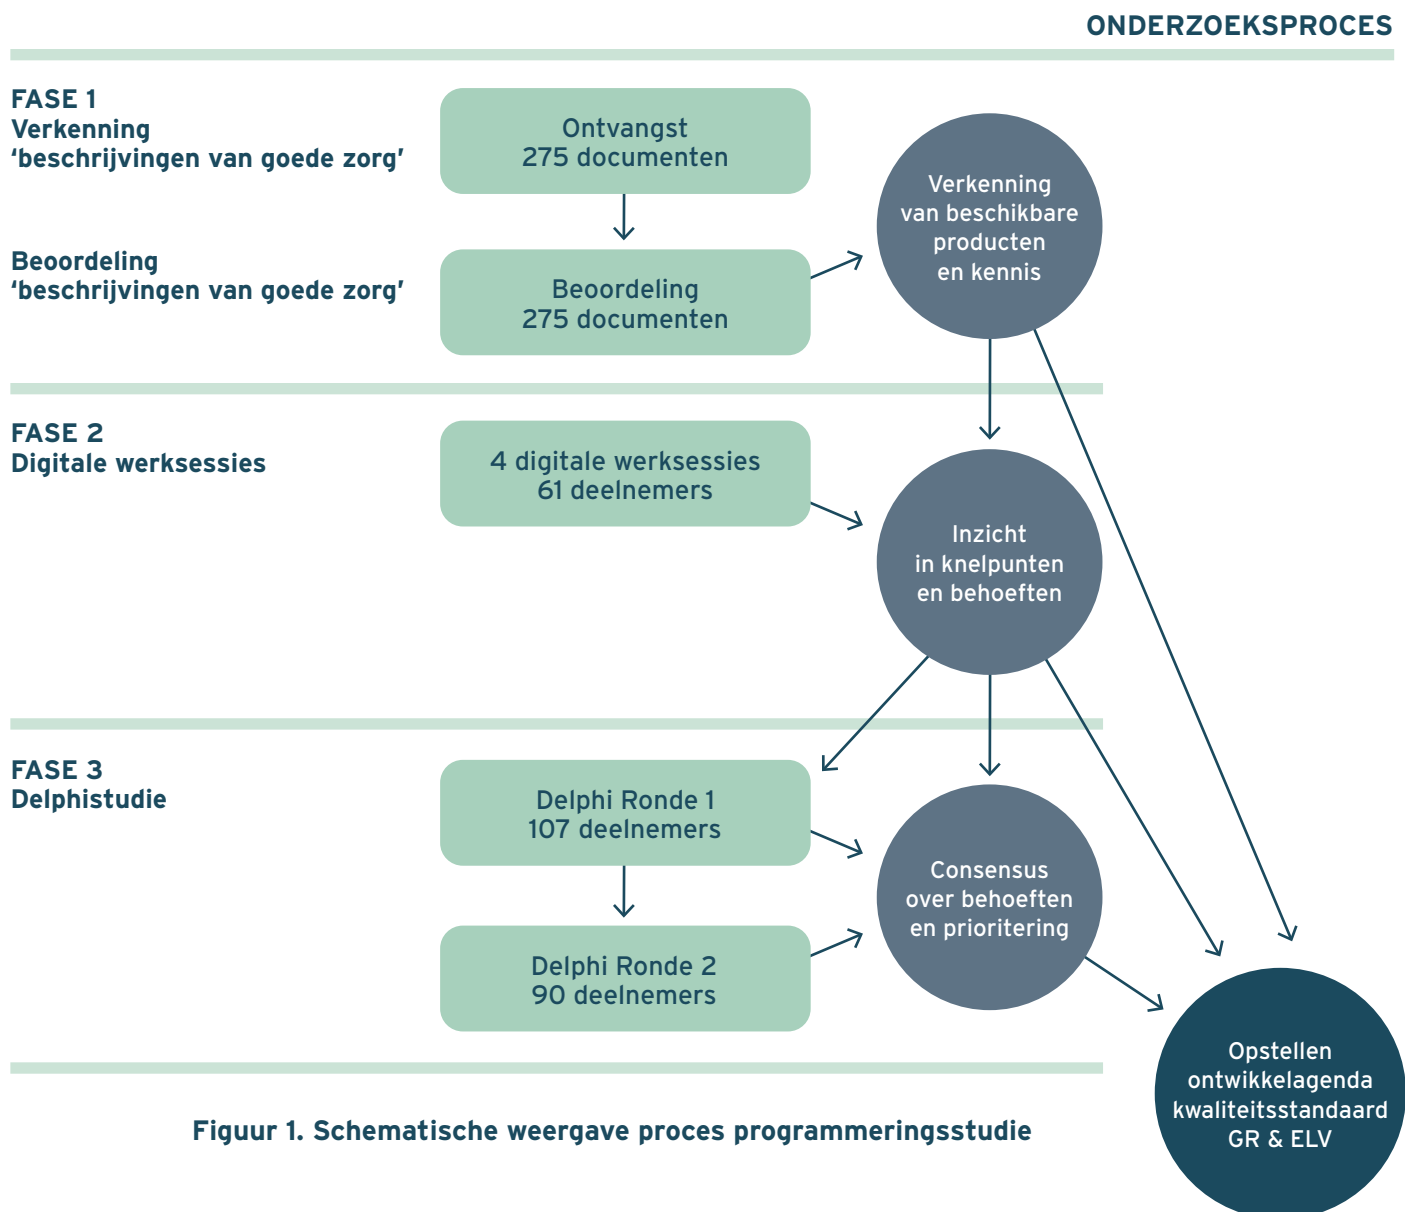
ONDERZOEKSPROCES

FASE 1
Verkenning
‘beschrijvingen van goede zorg’

Ontvangst
275 documenten

Beoordeling
‘beschrijvingen van goede zorg’

Beoordeling
275 documenten

Verkenning
van beschikbare
producten
en kennis

FASE 2
Digitale werksessies

4 digitale werksessies
61 deelnemers

Inzicht
in knelpunten
en behoeften

FASE 3
Delphistudie

Delphi Ronde 1
107 deelnemers

Delphi Ronde 2
90 deelnemers

Consensus
over behoeften
en prioritering

Opstellen
ontwikkelagenda
kwaliteitsstandaard
GR & ELV

Figuur 1. Schematische weergave proces programmeringsstudie